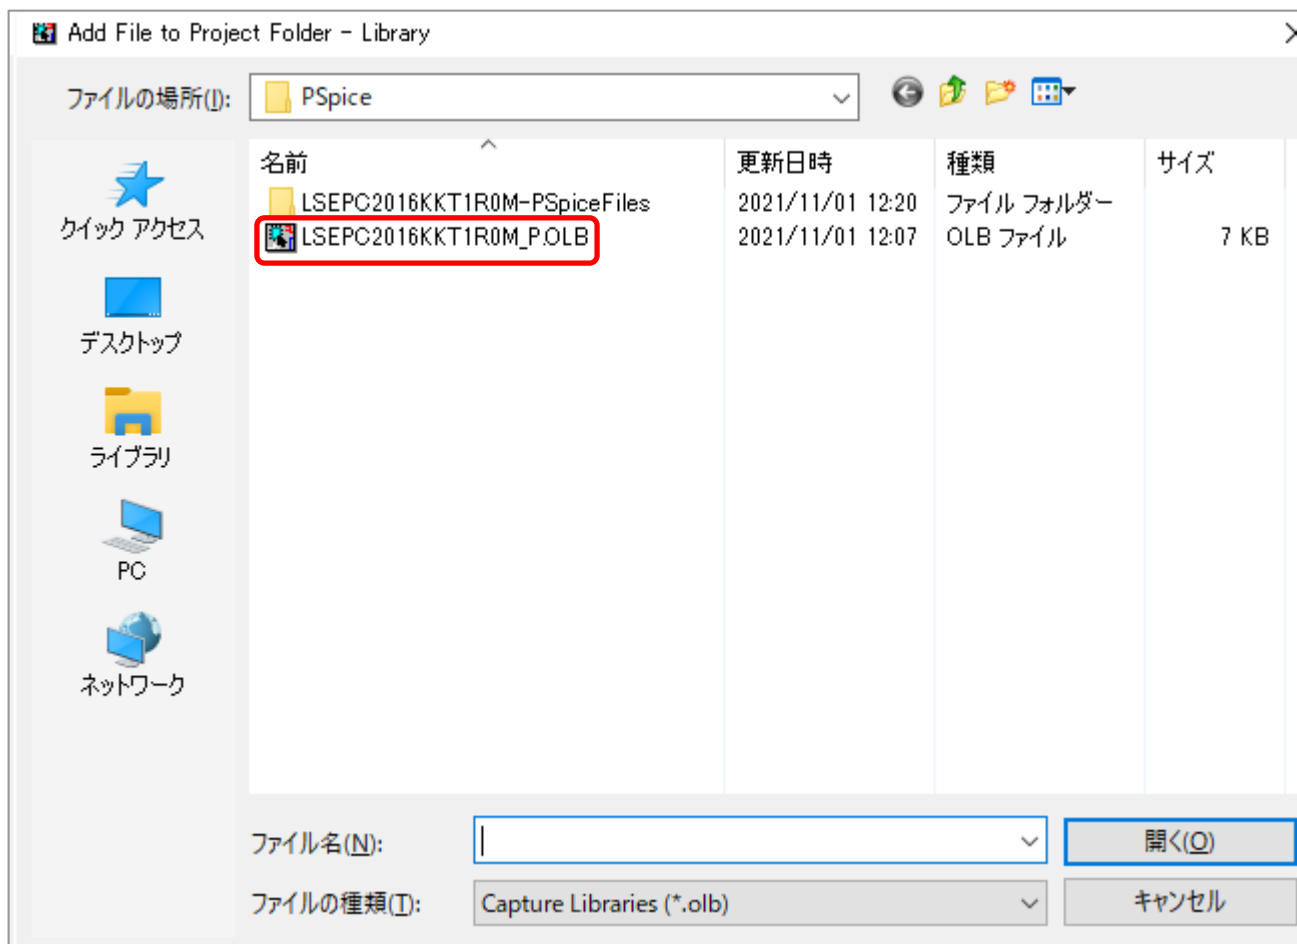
Add File to Project Folder - Library

ファイルの場所(I): PSpice

クイック アクセス
デスクトップ
ライブラリ
PC
ネットワーク

| 名前 | 更新日時 | 種類 | サイズ |
|---|---|---|---|
| LSEPC2016KKT1R0M-PSpiceFiles | 2021/11/01 12:20 | ファイル フォルダー | |
| LSEPC2016KKT1R0M_P.OLB | 2021/11/01 12:07 | OLB ファイル | 7 KB |

ファイル名(N):
開く(O)
ファイルの種類(T): Capture Libraries (*.olb)
キャンセル